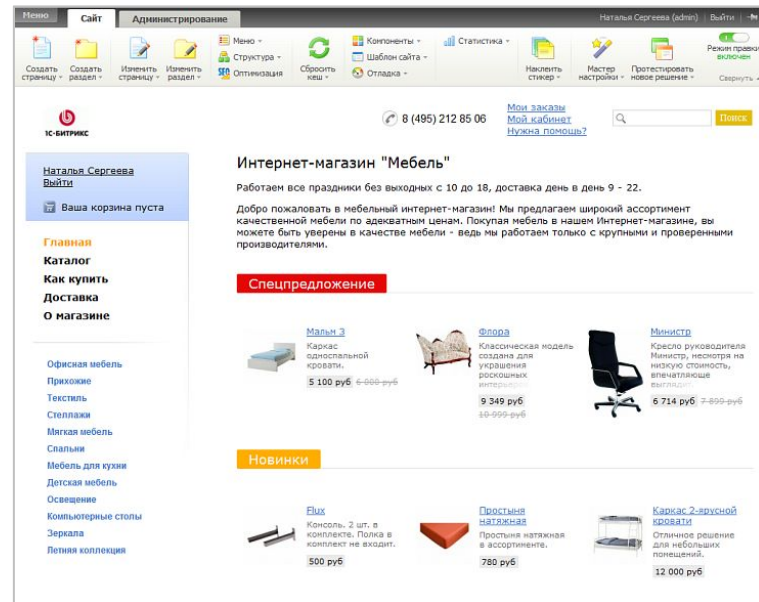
Меню Сайт Администрирование Наталья Сергеева (admin) | Выйти

Создать страницу Создать раздел Изменить страницу Изменить раздел Меню Структура Оптимизация Сбросить кеш Компоненты Шаблон сайта Отладка Статистика Наклеить стикер Мастер настройки Протестировать новое решение Режим правки включен Свернуть

1С-БИТРИКС

8 (495) 212 85 06

Мои заказы
Мой кабинет
Нужна помощь?

Поиск

Наталья Сергеева
Выйти

Ваша корзина пуста

Главная
Каталог
Как купить
Доставка
О магазине

Офисная мебель
Прихожие
Текстиль
Стеллажи
Мягкая мебель
Спальни
Мебель для кухни
Детская мебель
Освещение
Компьютерные столы
Зеркала
Летняя коллекция

Интернет-магазин "Мебель"

Работаем все праздники без выходных с 10 до 18, доставка день в день 9 - 22.

Добро пожаловать в мебельный интернет-магазин! Мы предлагаем широкий ассортимент качественной мебели по адекватным ценам. Покупая мебель в нашем Интернет-магазине, вы можете быть уверены в качестве мебели - ведь мы работаем только с крупными и проверенными производителями.

Спецпредложение

Мальм 3
Каркас односпальной кровати.
5 100 руб 6 000 руб

Флора
Классическая модель создана для украшения роскошных интерьеров
9 349 руб
10 999 руб

Министр
Кресло руководителя Министр, несмотря на низкую стоимость, впечатляюще выглядит
6 714 руб 7 899 руб

Новинки

Flux
Консоль. 2 шт. в комплекте. Полка в комплект не входит.
500 руб

Простыня натяжная
Простыня натяжная в ассортименте.
780 руб

Каркас 2-ярусной кровати
Отличное решение для небольших помещений.
12 000 руб